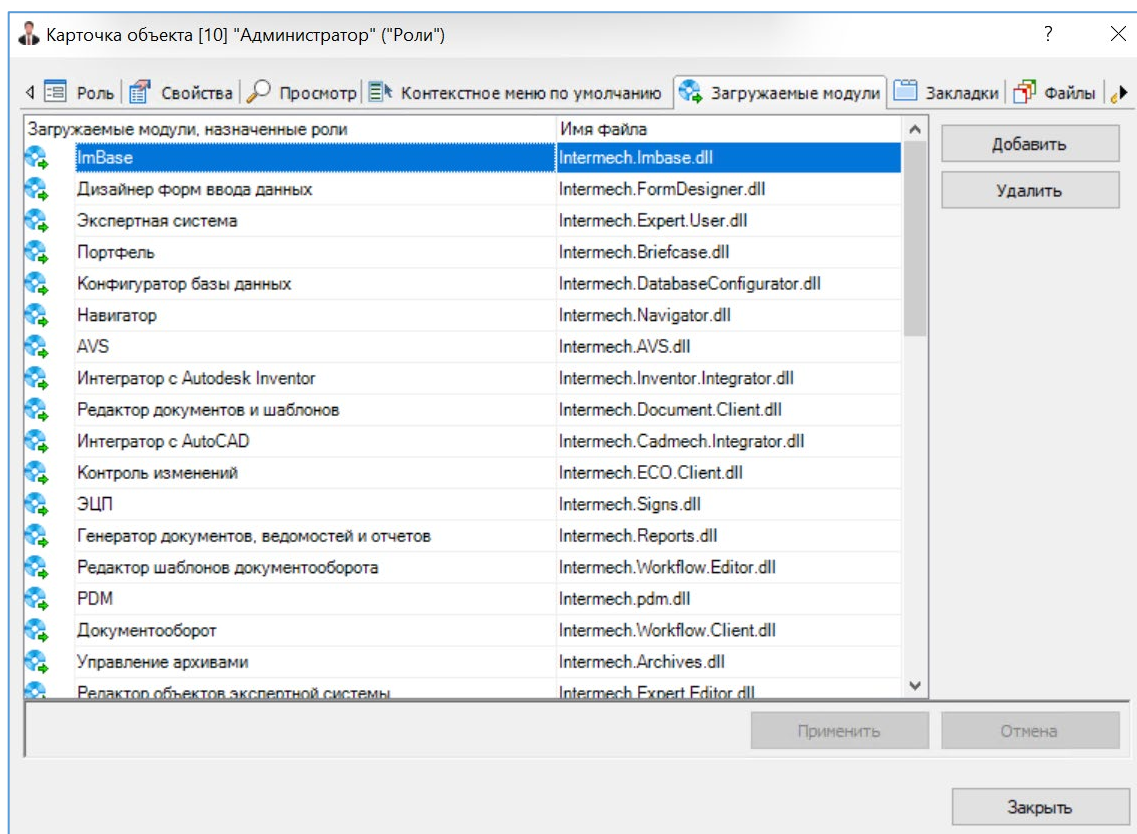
Карточка объекта [10] "Администратор" ("Роли")

?

Роль | Свойства | Просмотр | Контекстное меню по умолчанию | Загружаемые модули | Закладки | Файлы

| Загружаемые модули, назначенные роли | Имя файла |
|---|---|
| ImBase | Intermech.Imbase.dll |
| Дизайнер форм ввода данных | Intermech.FormDesigner.dll |
| Экспертная система | Intermech.Expert.User.dll |
| Портфель | Intermech.Briefcase.dll |
| Конфигуратор базы данных | Intermech.DatabaseConfigurator.dll |
| Навигатор | Intermech.Navigator.dll |
| AVS | Intermech.AVS.dll |
| Интегратор с Autodesk Inventor | Intermech.Inventor.Integrator.dll |
| Редактор документов и шаблонов | Intermech.Document.Client.dll |
| Интегратор с AutoCAD | Intermech.Cadmech.Integrator.dll |
| Контроль изменений | Intermech.ECO.Client.dll |
| ЭЦП | Intermech.Signs.dll |
| Генератор документов, ведомостей и отчетов | Intermech.Reports.dll |
| Редактор шаблонов документооборота | Intermech.Workflow.Editor.dll |
| PDM | Intermech.pdm.dll |
| Документооборот | Intermech.Workflow.Client.dll |
| Управление архивами | Intermech.Archives.dll |
| Редактор объектов экспертной системы | Intermech.Expert.Editor.dll |

Добавить

Удалить

Применить

Отмена

Закрыть